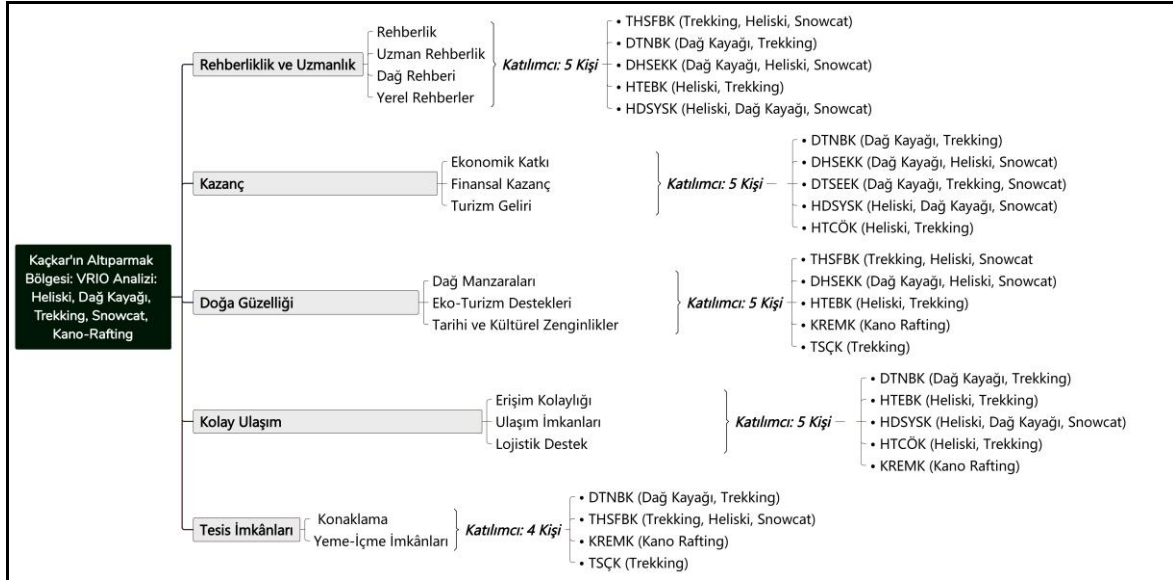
Kaçkar'ın Altıparmak Bölgesi: VRIO Analizi: Heliski, Dağ Kayağı, Trekking, Snowcat, Kano-Rafting

Rehberliklik ve Uzmanlık
Rehberlik
Uzman Rehberlik
Dağ Rehberi
Yerel Rehberler
Katılımcı: 5 Kişi
• THSFBK (Trekking, Heliski, Snowcat)
• DTNBK (Dağ Kayağı, Trekking)
• DHSEKK (Dağ Kayağı, Heliski, Snowcat)
• HTEBK (Heliski, Trekking)
• HDSYSK (Heliski, Dağ Kayağı, Snowcat)

Kazanç
Ekonomik Katkı
Finansal Kazanç
Turizm Geliri
Katılımcı: 5 Kişi
• DTNBK (Dağ Kayağı, Trekking)
• DHSEKK (Dağ Kayağı, Heliski, Snowcat)
• DTSEEK (Dağ Kayağı, Trekking, Snowcat)
• HDSYSK (Heliski, Dağ Kayağı, Snowcat)
• HTCÖK (Heliski, Trekking)

Doğa Güzelliği
Dağ Manzaraları
Eko-Turizm Destekleri
Tarihi ve Kültürel Zenginlikler
Katılımcı: 5 Kişi
• THSFBK (Trekking, Heliski, Snowcat
• DHSEKK (Dağ Kayağı, Heliski, Snowcat)
• HTEBK (Heliski, Trekking)
• KREMK (Kano Rafting)
• TSÇK (Trekking)

Kolay Ulaşım
Erişim Kolaylığı
Ulaşım İmkanları
Lojistik Destek
Katılımcı: 5 Kişi
• DTNBK (Dağ Kayağı, Trekking)
• HTEBK (Heliski, Trekking)
• HDSYSK (Heliski, Dağ Kayağı, Snowcat)
• HTCÖK (Heliski, Trekking)
• KREMK (Kano Rafting)

Tesis İmkânları
Konaklama
Yeme-İçme İmkânları
Katılımcı: 4 Kişi
• DTNBK (Dağ Kayağı, Trekking)
• THSFBK (Trekking, Heliski, Snowcat)
• KREMK (Kano Rafting)
• TSÇK (Trekking)